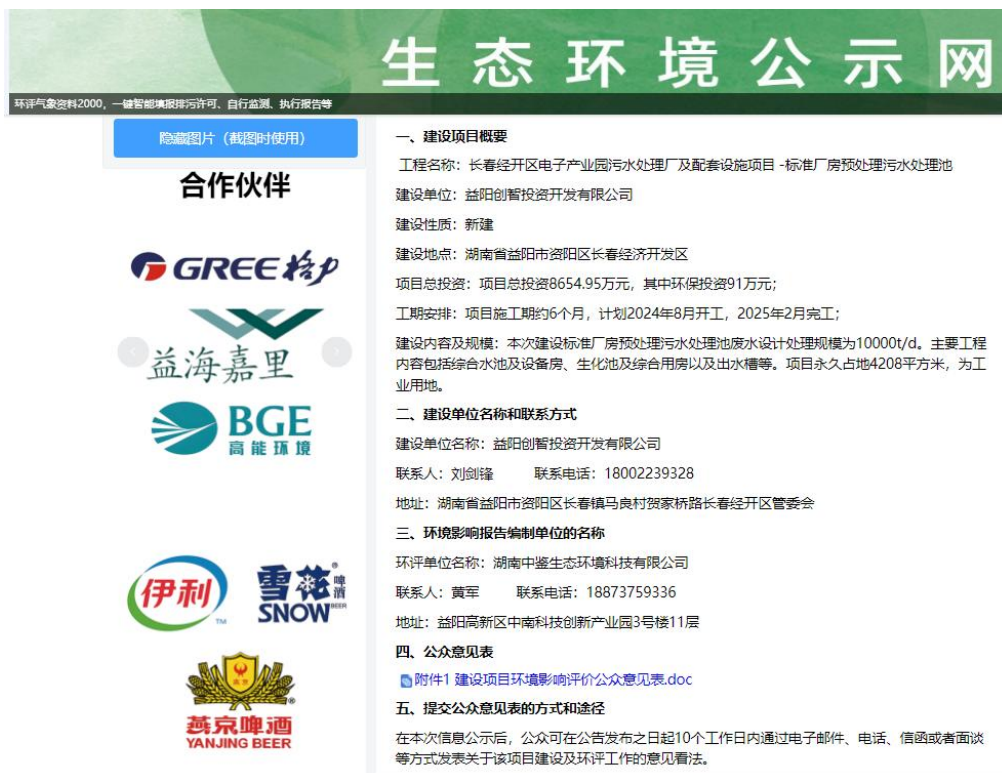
生态环境公示网

环评气象资料2000，一键智能填报排污许可、自行监测、执行报告等

隐藏图片（截图时使用）

合作伙伴

GREE 格力

益海嘉里

BGE 高能环境

伊利

雪花 啤酒 SNOW BEER

燕京啤酒 YANJING BEER

一、建设项目概要

工程名称：长春经开区电子产业园污水处理厂及配套设施项目 -标准厂房预处理污水处理池

建设单位：益阳创智投资开发有限公司

建设性质：新建

建设地点：湖南省益阳市资阳区长春经济开发区

项目总投资：项目总投资8654.95万元，其中环保投资91万元；

工期安排：项目施工期约6个月，计划2024年8月开工，2025年2月完工；

建设内容及规模：本次建设标准厂房预处理污水处理池废水设计处理规模为10000t/d。主要工程内容包括综合水池及设备房、生化池及综合用房以及出水槽等。项目永久占地4208平方米，为工业用地。

二、建设单位名称和联系方式

建设单位名称：益阳创智投资开发有限公司

联系人：刘剑锋 联系电话：18002239328

地址：湖南省益阳市资阳区长春镇马良村贺家桥路长春经开区管委会

三、环境影响报告编制单位的名称

环评单位名称：湖南中鉴生态环境科技有限公司

联系人：黄军 联系电话：18873759336

地址：益阳高新区中南科技创新产业园3号楼11层

四、公众意见表

附件1 建设项目环境影响评价公众意见表.doc

五、提交公众意见表的方式和途径

在本次信息公示后，公众可在公告发布之日起10个工作日内通过电子邮件、电话、信函或者面谈等方式发表关于该项目建设及环评工作的意见看法。